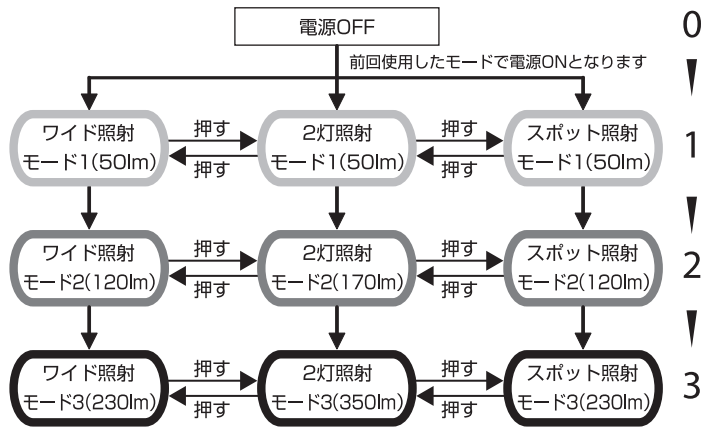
電源OFF

前回使用したモードで電源ONとなります

0

ワイド照射 モード1(50lm)

押す

押す

2灯照射 モード1(50lm)

押す

押す

スポット照射 モード1(50lm)

1

ワイド照射 モード2(120lm)

押す

押す

2灯照射 モード2(170lm)

押す

押す

スポット照射 モード2(120lm)

2

ワイド照射 モード3(230lm)

押す

押す

2灯照射 モード3(350lm)

押す

押す

スポット照射 モード3(230lm)

3